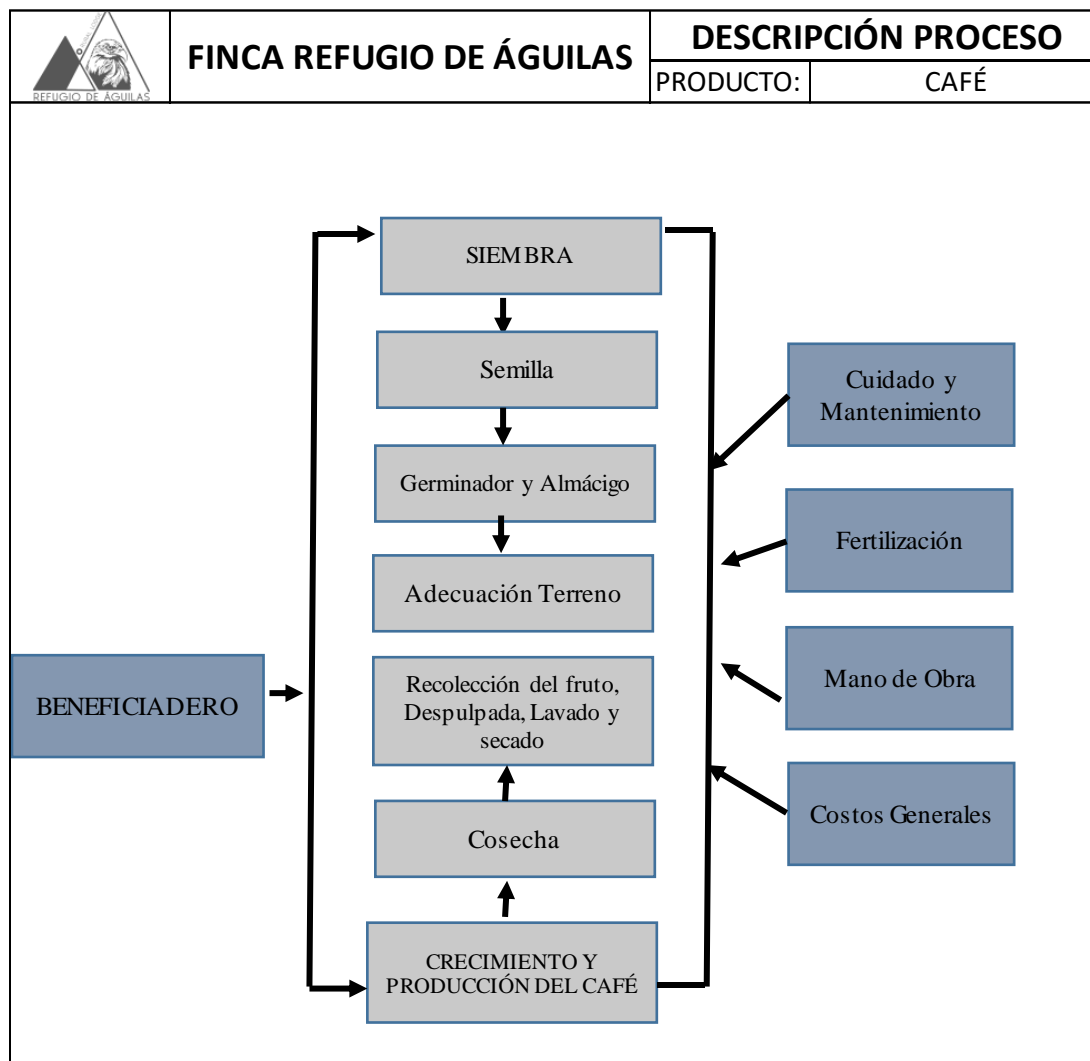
REFUGIO DE ÁGUILAS

FINCA REFUGIO DE ÁGUILAS

DESCRIPCIÓN PROCESO

| PRODUCTO: | CAFÉ |
|---|---|

SIEMBRA

Semilla

Germinador y Almácigo

Adecuación Terreno

Recolección del fruto, Despulpada, Lavado y secado

Cosecha

CRECIMIENTO Y PRODUCCIÓN DEL CAFÉ

BENEFICIADERO

Cuidado y Mantenimiento

Fertilización

Mano de Obra

Costos Generales